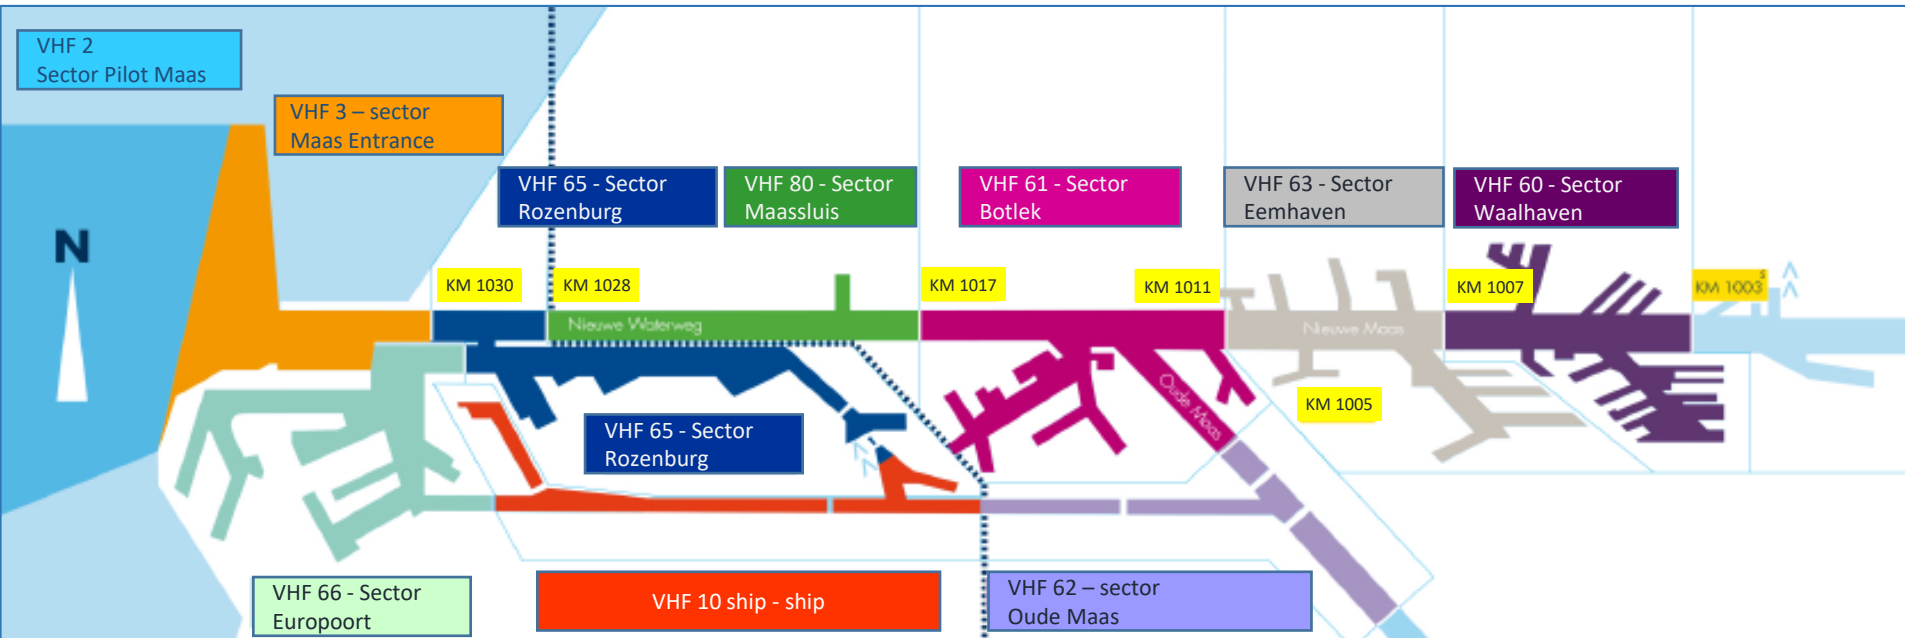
VHF 2
Sector Pilot Maas

VHF 3 – sector
Maas Entrance

VHF 65 - Sector
Rozenburg

VHF 80 - Sector
Maassluis

VHF 61 - Sector
Botlek

VHF 63 - Sector
Eemhaven

VHF 60 - Sector
Waalhaven

N

KM 1030

KM 1028

KM 1017

KM 1011

KM 1007

KM 1003

Nieuwe Waterweg

Nieuwe Maas

Oude Maas

KM 1005

VHF 65 - Sector
Rozenburg

VHF 66 - Sector
Europoort

VHF 10 ship - ship

VHF 62 – sector
Oude Maas